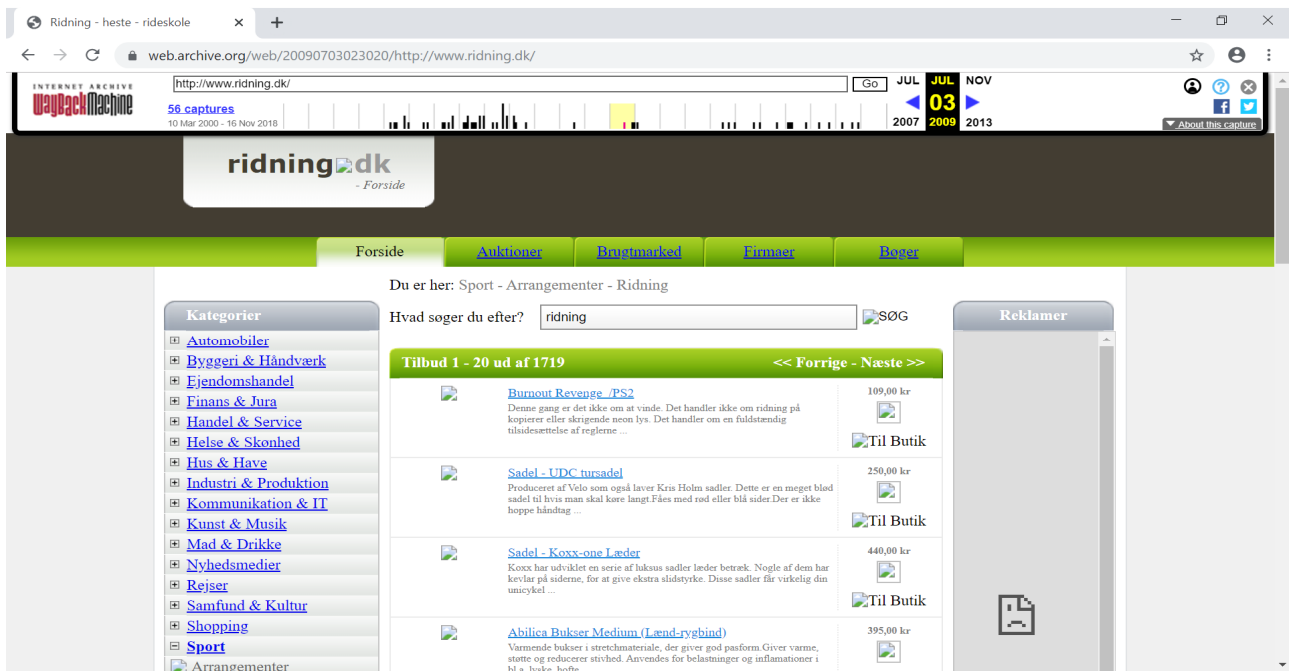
Ridning - heste - rideskole ×  +

web.archive.org/web/20090703023020/http://www.ridning.dk/

INTERNET ARCHIVE
WayBackMachine

http://www.ridning.dk/ Go

56 captures
10 Mar 2000 - 16 Nov 2018

JUL JUL NOV
03
2007 2009 2013

About this capture

ridning.dk
- Forside

Forside | Auktioner | Brugtmarked | Firmaer | Bøger

Du er her: Sport - Arrangementer - Ridning

Hvad søger du efter? ridning SØG

Kategorier
Automobiler
Byggeri & Håndværk
Ejendomshandel
Finans & Jura
Handel & Service
Helse & Skønhed
Hus & Have
Industri & Produktion
Kommunikation & IT
Kunst & Musik
Mad & Drikke
Nyhedsmedier
Rejser
Samfund & Kultur
Shopping
Sport
Arrangementer

Tilbud 1 - 20 ud af 1719 << Forrige - Næste >>

Burnout Revenge /PS2
Denne gang er det ikke om at vinde. Det handler ikke om ridning på kopierer eller skrigende neon lys. Det handler om en fuldstændig tilsidesættelse af reglerne ...
109,00 kr
Til Butik

Sadel - UDC tursadel
Produceret af Velo som også laver Kris Holm sadler. Dette er en meget blød sadel til hvis man skal køre langt.Fåes med rød eller blå sider.Der er ikke hoppe håndtag ...
250,00 kr
Til Butik

Sadel - Koxx-one Læder
Koxx har udviklet en serie af luksus sadler læder betræk. Nogle af dem har kevlar på siderne, for at give ekstra slidstyrke. Disse sadler får virkelig din unicykel ...
440,00 kr
Til Butik

Abilica Bukser Medium (Lænd-rygbind)
Varmende bukser i stretchmateriale, der giver god pasform.Giver varme, støtte og reducerer stivhed. Anvendes for belastninger og inflamationer i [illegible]
395,00 kr

Reklamer